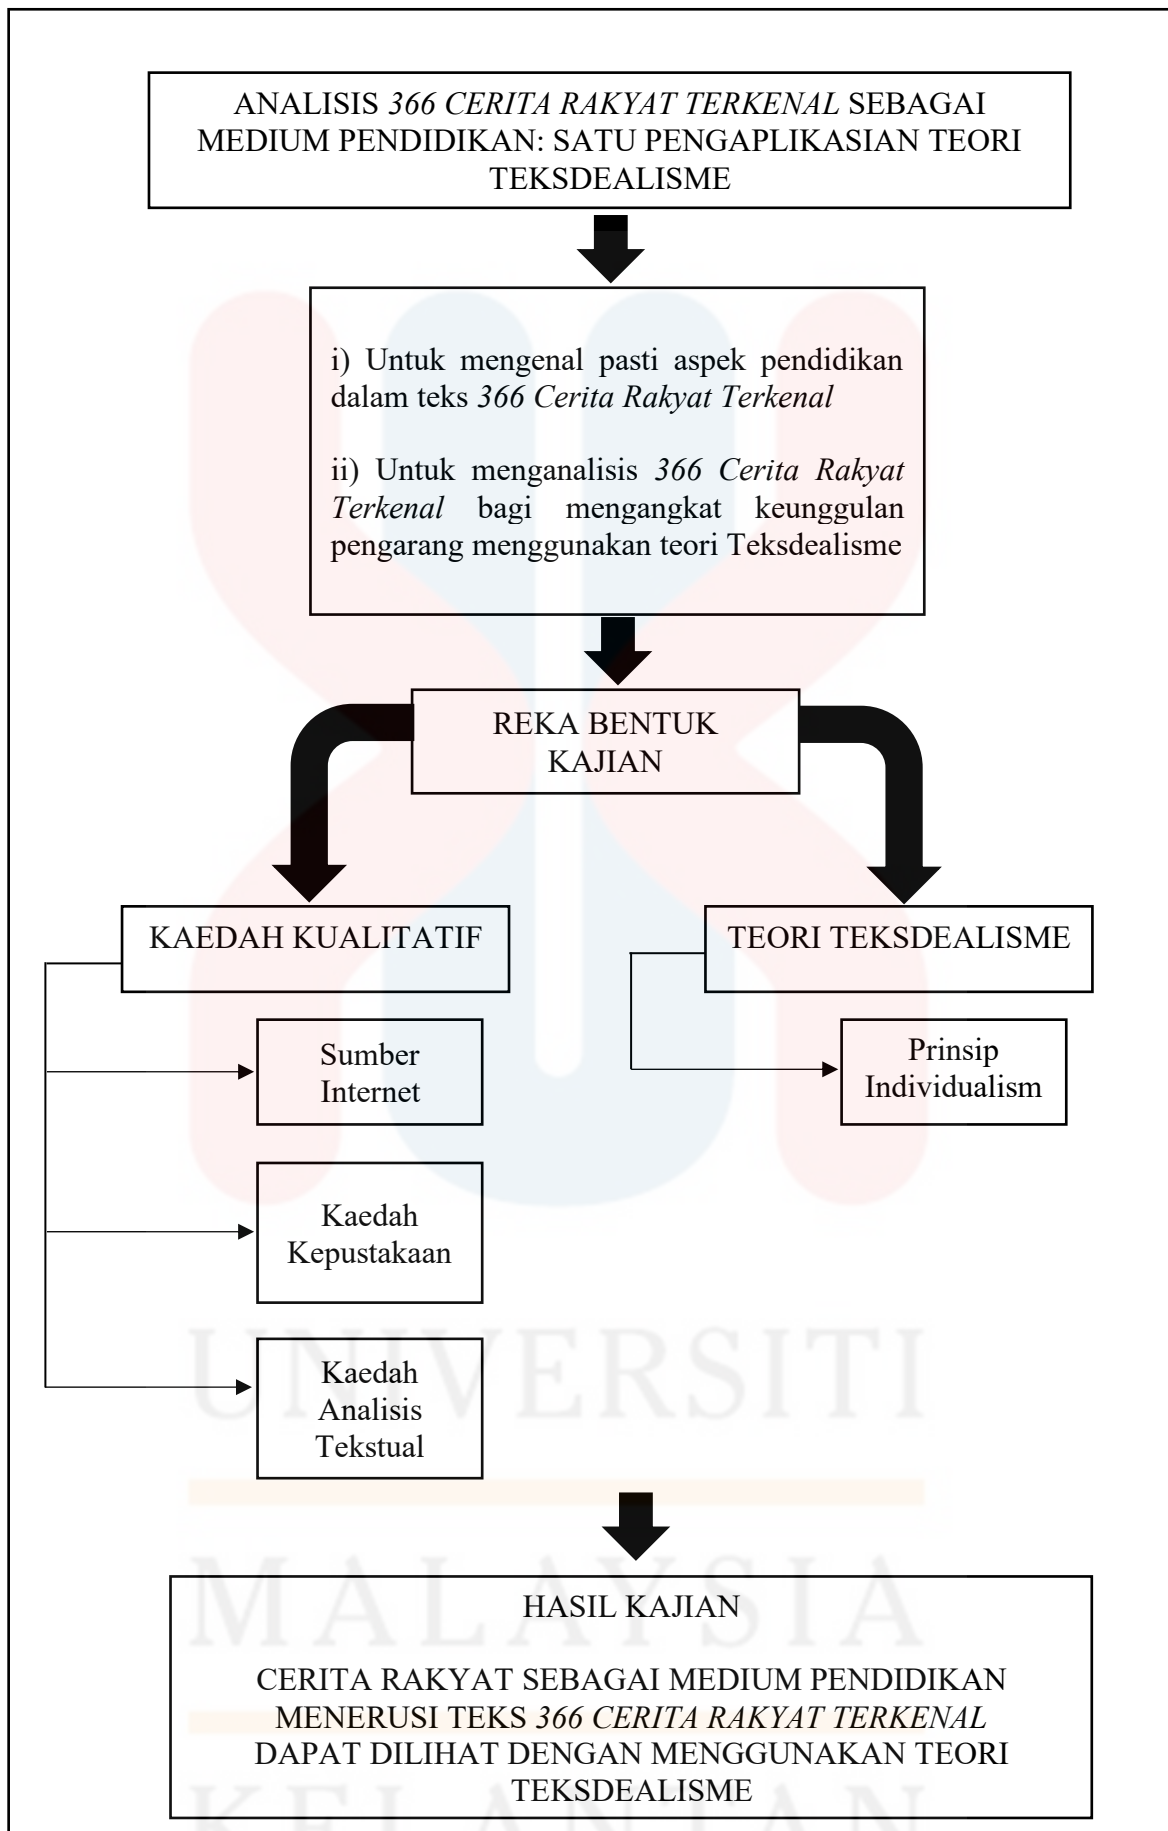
ANALISIS *366 CERITA RAKYAT TERKENAL* SEBAGAI MEDIUM PENDIDIKAN: SATU PENGAPLIKASIAN TEORI TEKSDEALISME

i) Untuk mengenal pasti aspek pendidikan dalam teks *366 Cerita Rakyat Terkenal*

ii) Untuk menganalisis *366 Cerita Rakyat Terkenal* bagi mengangkat keunggulan pengarang menggunakan teori Teksdealisme

REKA BENTUK KAJIAN

KAEDAH KUALITATIF

Sumber Internet

Kaedah Kepustakaan

Kaedah Analisis Tekstual

TEORI TEKSDEALISME

Prinsip Individualism

HASIL KAJIAN

CERITA RAKYAT SEBAGAI MEDIUM PENDIDIKAN MENERUSI TEKS *366 CERITA RAKYAT TERKENAL* DAPAT DILIHAT DENGAN MENGGUNAKAN TEORI TEKSDEALISME

UNIVERSITI
MALAYSIA
KELANTAN